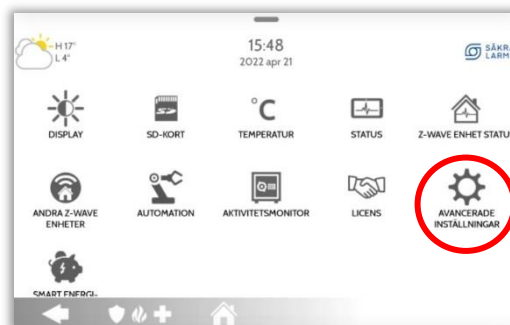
H 17°
L 4°

15:48
2022 apr 21

SÄKRA
LARM

DISPLAY

SD-KORT

°C
TEMPERATUR

STATUS

Z-WAVE ENHET STATUS

ANDRA Z-WAVE ENHETER

AUTOMATION

AKTIVITETSMONITOR

LICENS

AVANCERADE INSTÄLLNINGAR

SMART ENERGI-